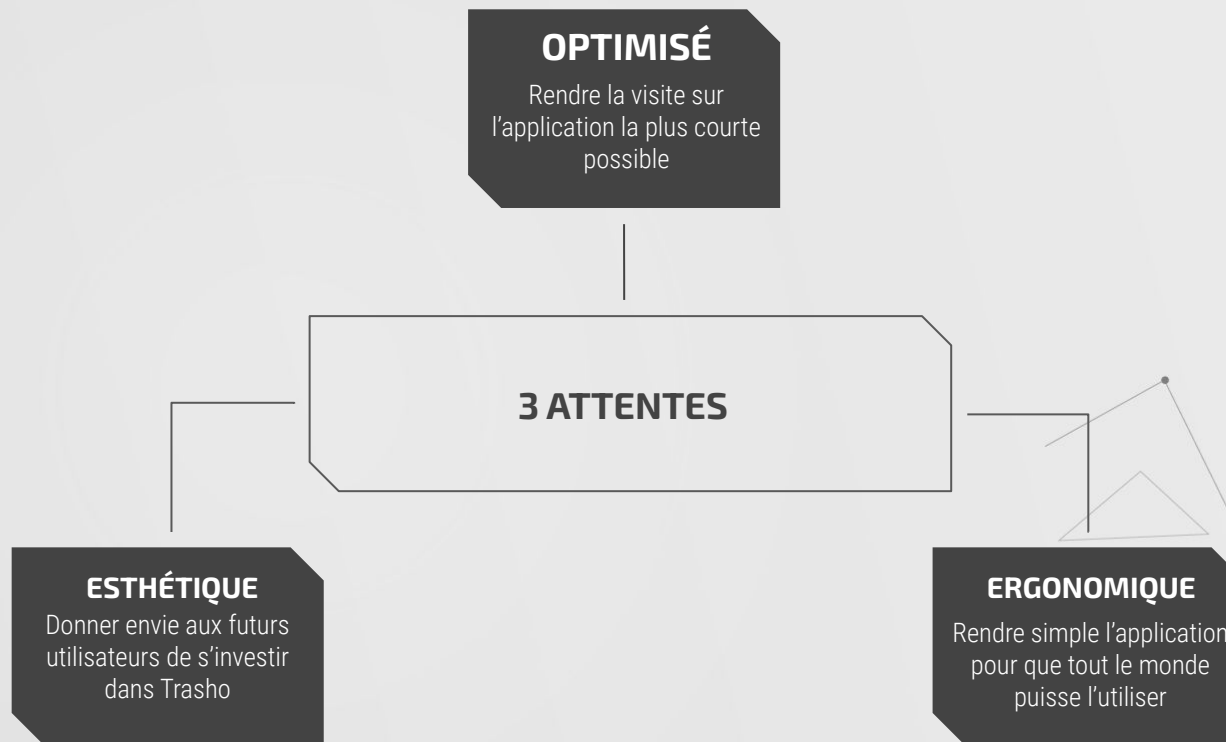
OPTIMISÉ
Rendre la visite sur l'application la plus courte possible

3 ATTENTES

ESTHÉTIQUE
Donner envie aux futurs utilisateurs de s'investir dans Trasho

ERGONOMIQUE
Rendre simple l'application pour que tout le monde puisse l'utiliser